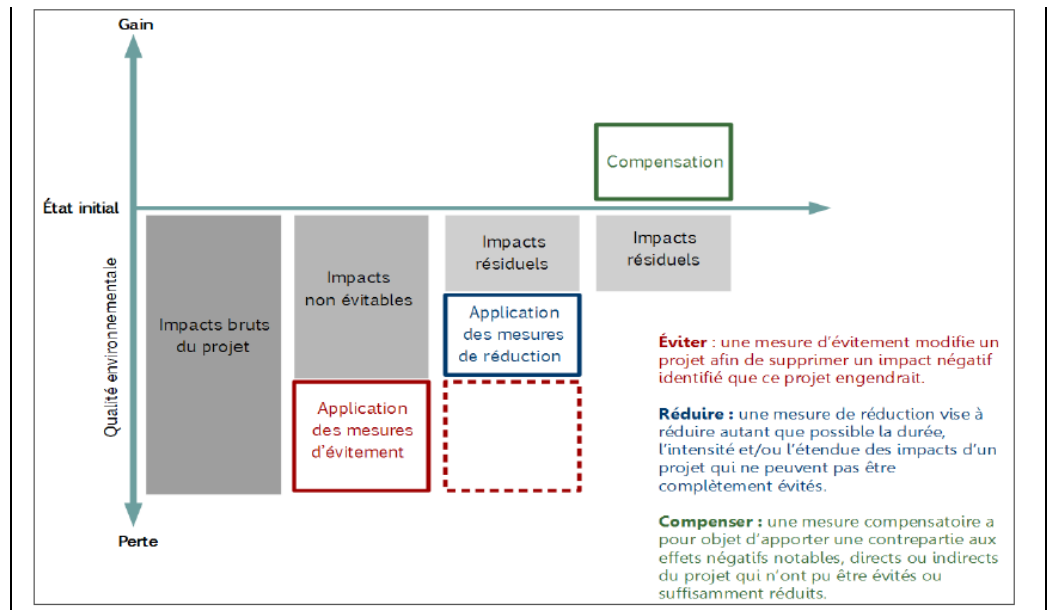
Gain

État initial

Qualité environnementale

Perte

Compensation

Impacts bruts du projet

Impacts non évitables

Impacts résiduels

Impacts résiduels

Application des mesures de réduction

Application des mesures d'évitement

**Éviter** : une mesure d'évitement modifie un projet afin de supprimer un impact négatif identifié que ce projet engendrait.

**Réduire :** une mesure de réduction vise à réduire autant que possible la durée, l'intensité et/ou l'étendue des impacts d'un projet qui ne peuvent pas être complètement évités.

**Compenser :** une mesure compensatoire a pour objet d'apporter une contrepartie aux effets négatifs notables, directs ou indirects du projet qui n'ont pu être évités ou suffisamment réduits.